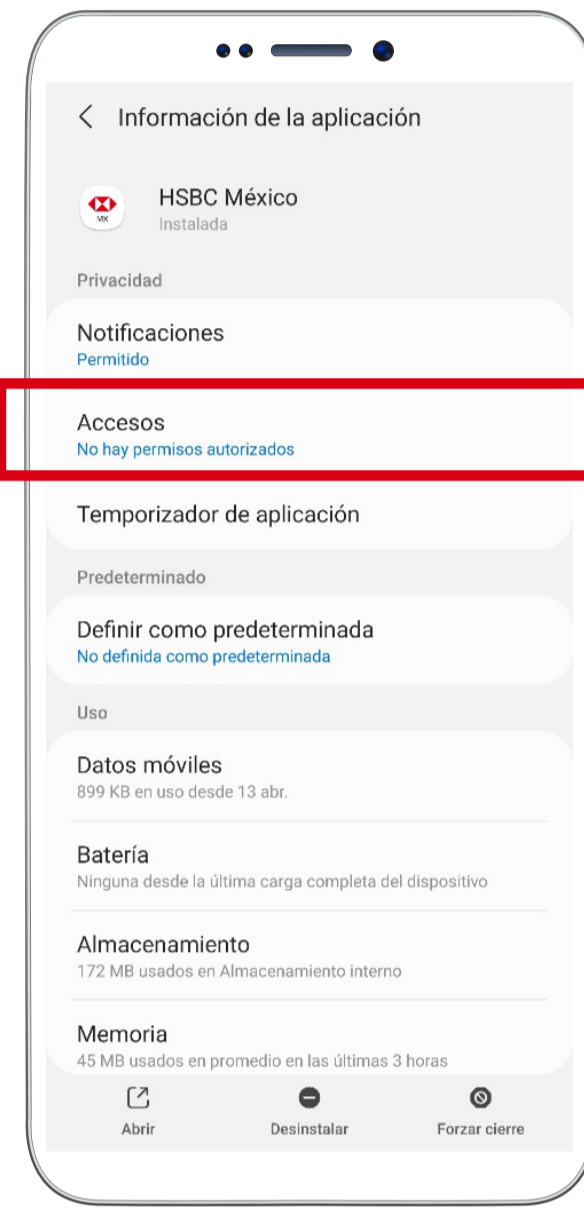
< Información de la aplicación

MX

HSBC México
Instalada

Privacidad

Notificaciones
Permitido

Accesos
No hay permisos autorizados

Temporizador de aplicación

Predeterminado

Definir como predeterminada
No definida como predeterminada

Uso

Datos móviles
899 KB en uso desde 13 abr.

Batería
Ninguna desde la última carga completa del dispositivo

Almacenamiento
172 MB usados en Almacenamiento interno

Memoria
45 MB usados en promedio en las últimas 3 horas

Abrir

Desinstalar

Forzar cierre